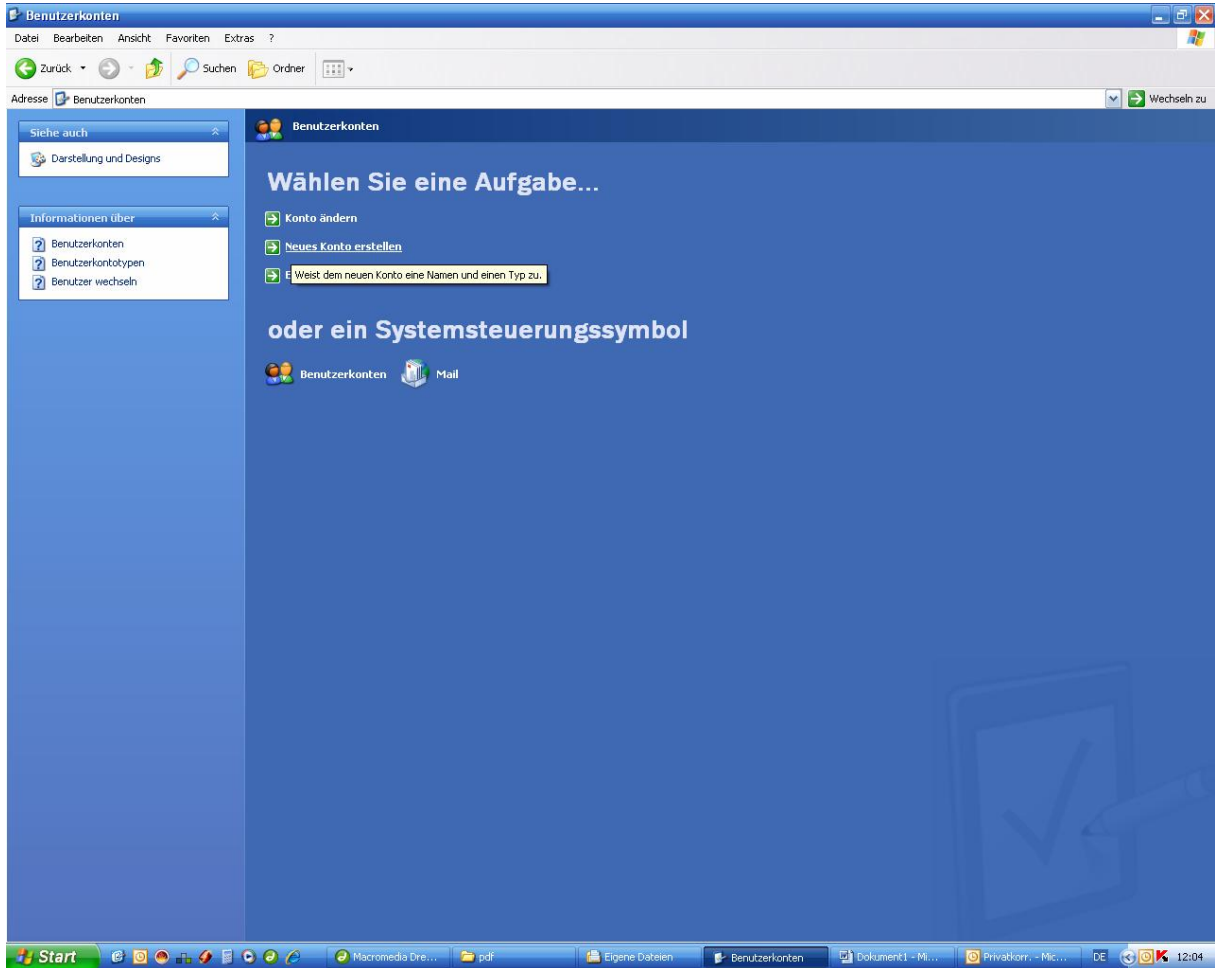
Benutzerkonten

Datei Bearbeiten Ansicht Favoriten Extras ?

Zurück Suchen Ordner

Adresse Benutzerkonten

Wechseln zu

Siehe auch

Darstellung und Designs

Informationen über

Benutzerkonten
Benutzerkontotypen
Benutzer wechseln

Benutzerkonten

Wählen Sie eine Aufgabe...

Konto ändern

Neues Konto erstellen

E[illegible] Weist dem neuen Konto eine Namen und einen Typ zu.

oder ein Systemsteuerungssymbol

Benutzerkonten Mail

Start Macromedia Dre... pdf Eigene Dateien Benutzerkonten Dokument1 - Mi... Privatkorr. - Mic... DE 12:04